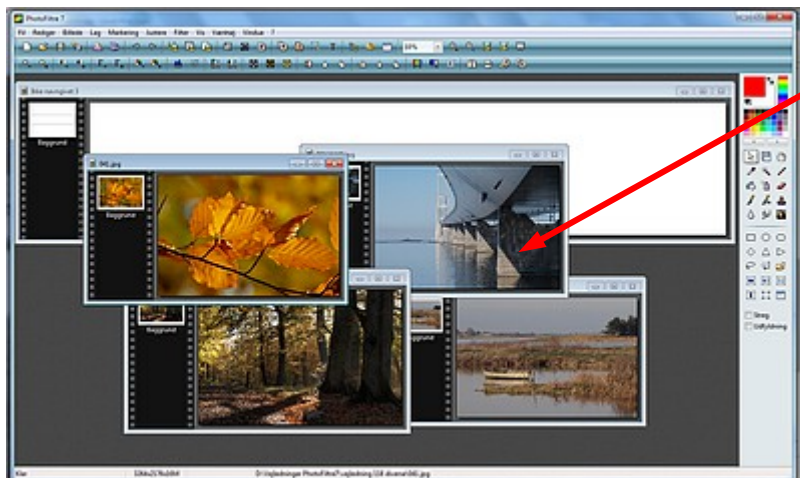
PhotoFiltre 7

Fil Rediger Billede Lag Markering Justere Filter Vis Værktøj Vindue ?

Ikke navngivet 3

Baggrund

06.jpg

Baggrund

Baggrund

Baggrund

Streg

Udfyldning

Klar

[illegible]

D:\Vejledninger PhotoFiltre7\vejledning\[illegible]\06.jpg